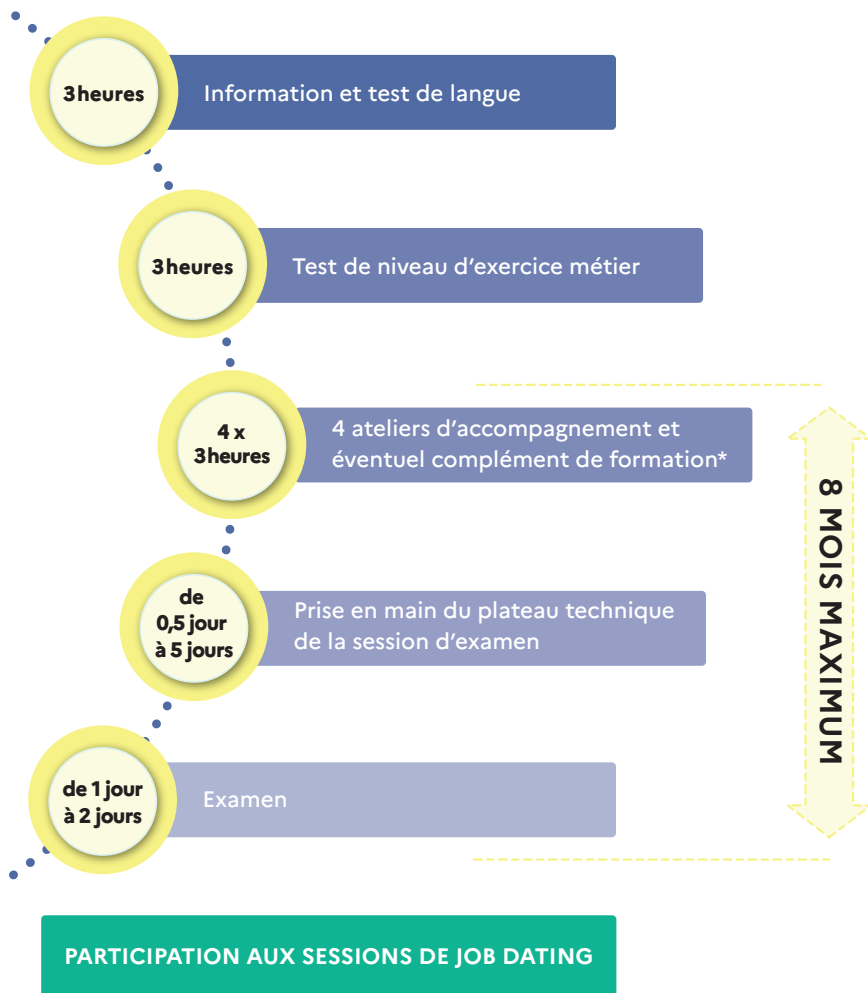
3 heures

Information et test de langue

3 heures

Test de niveau d'exercice métier

4 x 3 heures

4 ateliers d'accompagnement et éventuel complément de formation*

de 0,5 jour à 5 jours

Prise en main du plateau technique de la session d'examen

de 1 jour à 2 jours

Examen

8 MOIS MAXIMUM

PARTICIPATION AUX SESSIONS DE JOB DATING